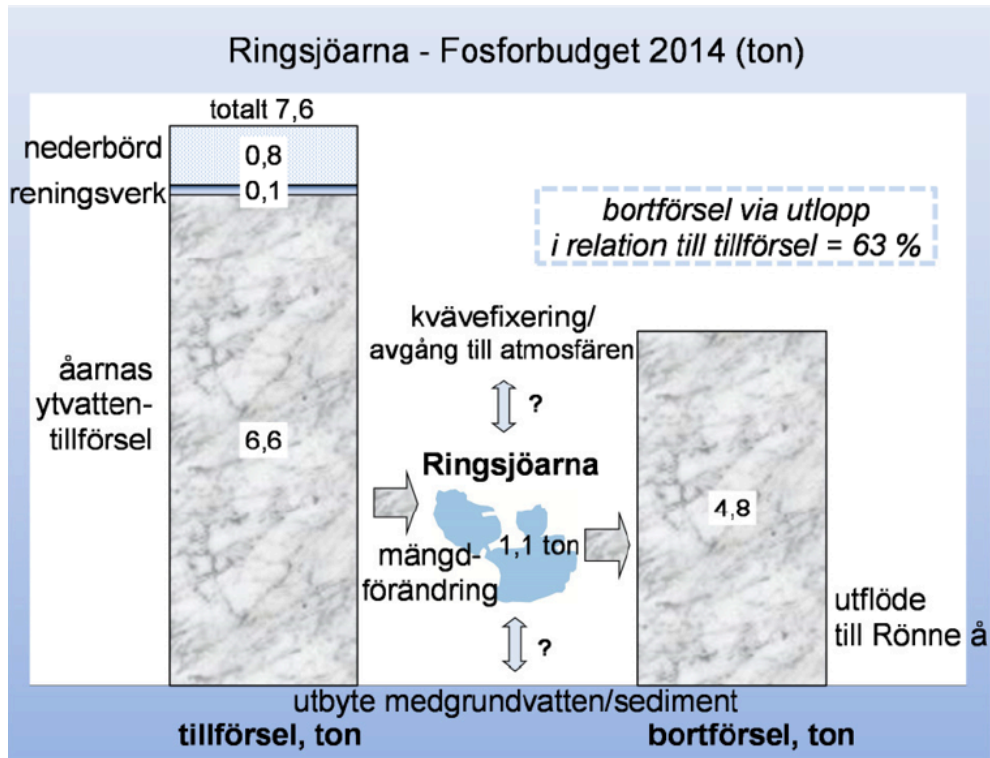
Ringsjöarna - Fosforbudget 2014 (ton)

totalt 7,6

nederbörd 0,8

reningsverk 0,1

åarnas ytvattentillförsel 6,6

bortförsel via utlopp i relation till tillförsel = 63 %

kvävefixering/ avgång till atmosfären

?

Ringsjöarna

mängdförändring 1,1 ton

4,8

utflöde till Rönne å

?

utbyte medgrundvatten/sediment

tillförsel, ton

bortförsel, ton